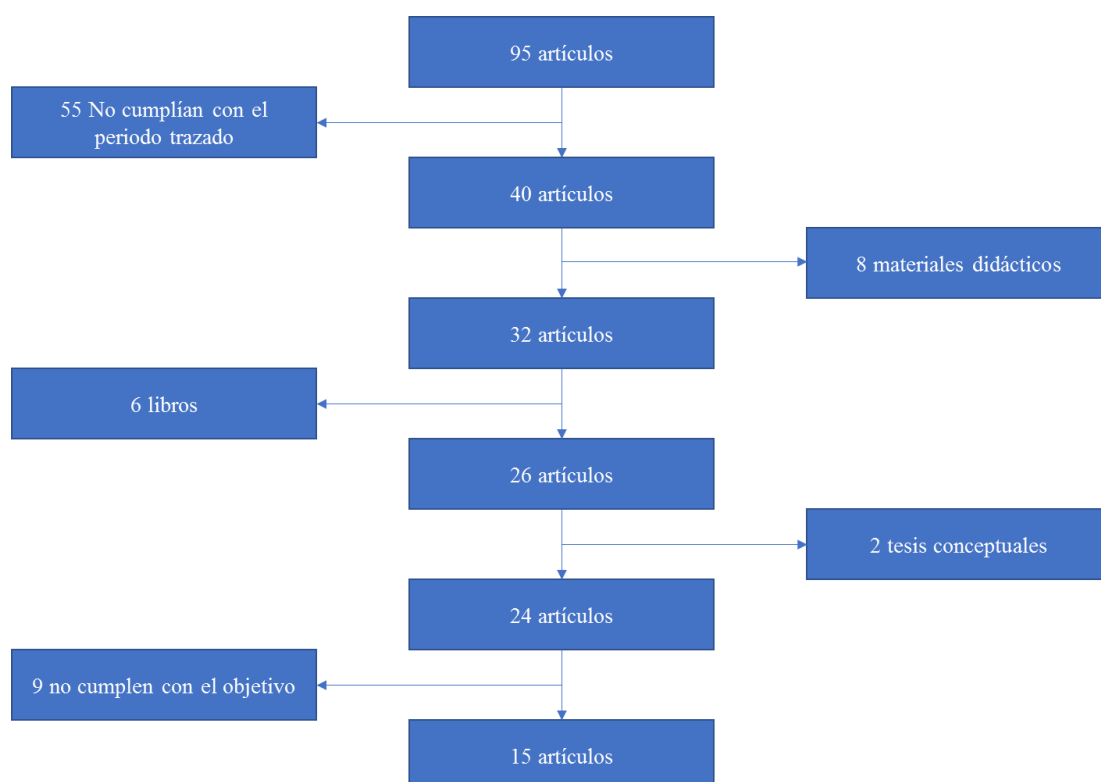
95 artículos

55 No cumplían con el periodo trazado

40 artículos

8 materiales didácticos

32 artículos

6 libros

26 artículos

2 tesis conceptuales

24 artículos

9 no cumplen con el objetivo

15 artículos